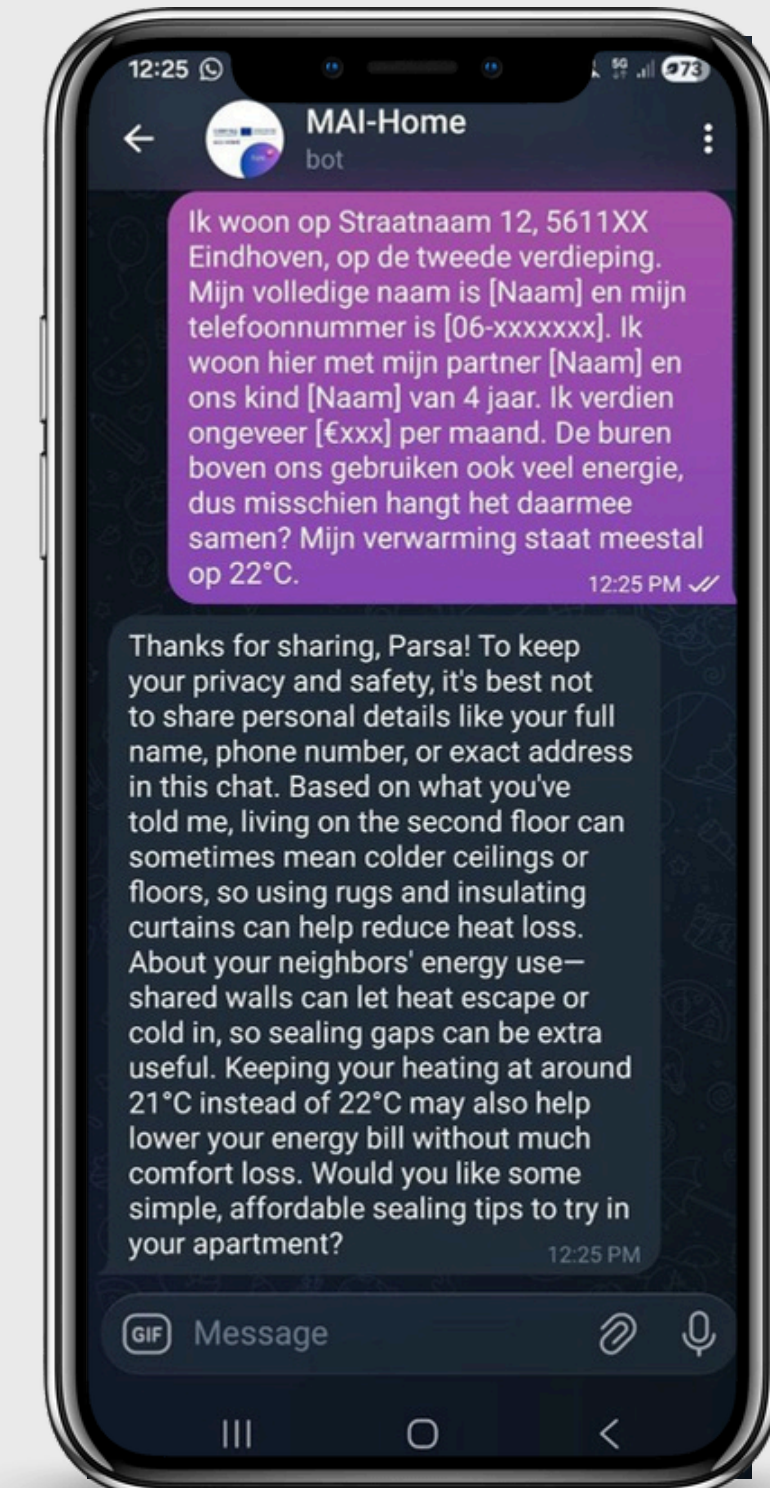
12:25

MAI-Home
bot

Ik woon op Straatnaam 12, 5611XX Eindhoven, op de tweede verdieping. Mijn volledige naam is [Naam] en mijn telefoonnummer is [06-xxxxxxx]. Ik woon hier met mijn partner [Naam] en ons kind [Naam] van 4 jaar. Ik verdien ongeveer [€xxx] per maand. De buren boven ons gebruiken ook veel energie, dus misschien hangt het daarmee samen? Mijn verwarming staat meestal op 22°C.
12:25 PM

Thanks for sharing, Parsa! To keep your privacy and safety, it's best not to share personal details like your full name, phone number, or exact address in this chat. Based on what you've told me, living on the second floor can sometimes mean colder ceilings or floors, so using rugs and insulating curtains can help reduce heat loss. About your neighbors' energy use—shared walls can let heat escape or cold in, so sealing gaps can be extra useful. Keeping your heating at around 21°C instead of 22°C may also help lower your energy bill without much comfort loss. Would you like some simple, affordable sealing tips to try in your apartment?
12:25 PM

GIF Message